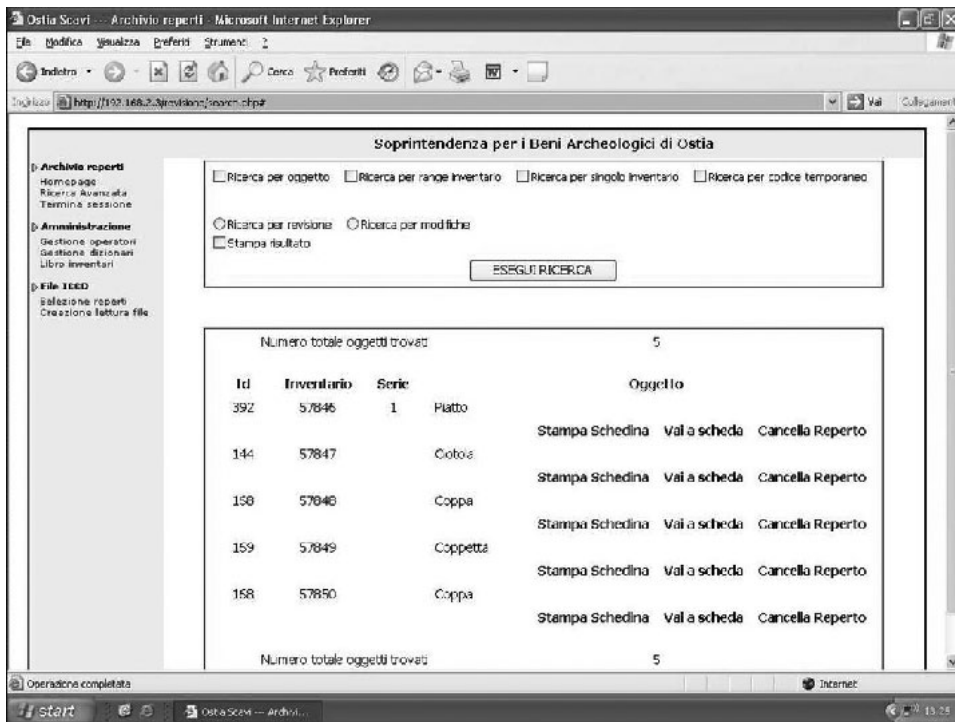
Ostia Scavi — Archivio reperti - Microsoft Internet Explorer

File Modifica Visualizza Preferiti Strumenti ?

Indietro Cerca Preferiti

Indirizzo http://192.168.2.3/revisione/search.php# Vai Collegamenti

Soprintendenza per i Beni Archeologici di Ostia

Archivio reperti
Homepage
Ricerca Avanzata
Termina sessione

Amministrazione
Gestione operatori
Gestione dizionari
Libro inventari

File ICCD
Selezione reperti
Creazione lettura file

Ricerca per oggetto Ricerca per range inventario Ricerca per singolo inventario Ricerca per codice temporaneo

Ricerca per revisione Ricerca per modifiche
Stampa risultato

ESEGUI RICERCA

Numero totale oggetti trovati 5

| Id | Inventario | Serie | Oggetto | | | |
|---|---|---|---|---|---|---|
| 392 | 57846 | 1 | Piatto | | | |
| | | | | Stampa Schedina | Vai a scheda | Cancella Reperto |
| 144 | 57847 | | Ciotola | | | |
| | | | | Stampa Schedina | Vai a scheda | Cancella Reperto |
| 158 | 57848 | | Coppa | | | |
| | | | | Stampa Schedina | Vai a scheda | Cancella Reperto |
| 159 | 57849 | | Coppetta | | | |
| | | | | Stampa Schedina | Vai a scheda | Cancella Reperto |
| 158 | 57850 | | Coppa | | | |
| | | | | Stampa Schedina | Vai a scheda | Cancella Reperto |

Numero totale oggetti trovati 5

Operazione completata Internet

start Ostia Scavi — Archivi... 15.25